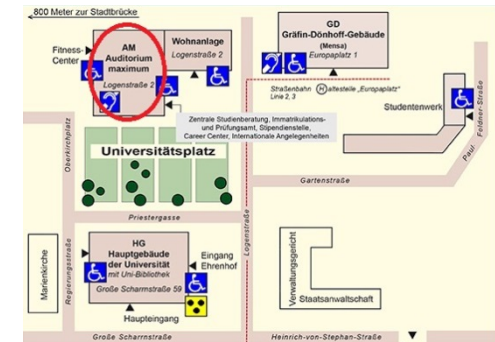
800 Meter zur Stadtbrücke

Fitness-Center

AM Auditorium maximum
Logenstraße 2

Wohnanlage
Logenstraße 2

GD Gräfin-Dönhoff-Gebäude (Mensa)
Europaplatz 1

Straßenbahn H Haltestelle „Europaplatz" Linie 2, 3

Studentenwerk

Feldner-Straße

Paul

Zentrale Studienberatung, Immatrikulations- und Prüfungsamt, Stipendienstelle, Career Center, Internationale Angelegenheiten

Universitätsplatz

Oberkirchplatz

Gartenstraße

Priestergasse

Logenstraße

Marienkirche

Regierungsstraße

HG Hauptgebäude der Universität
mit Uni-Bibliothek
Große Scharrnstraße 59

Eingang Ehrenhof

Verwaltungsgericht

Staatsanwaltschaft

Haupteingang

Große Scharrnstraße

Heinrich-von-Stephan-Straße